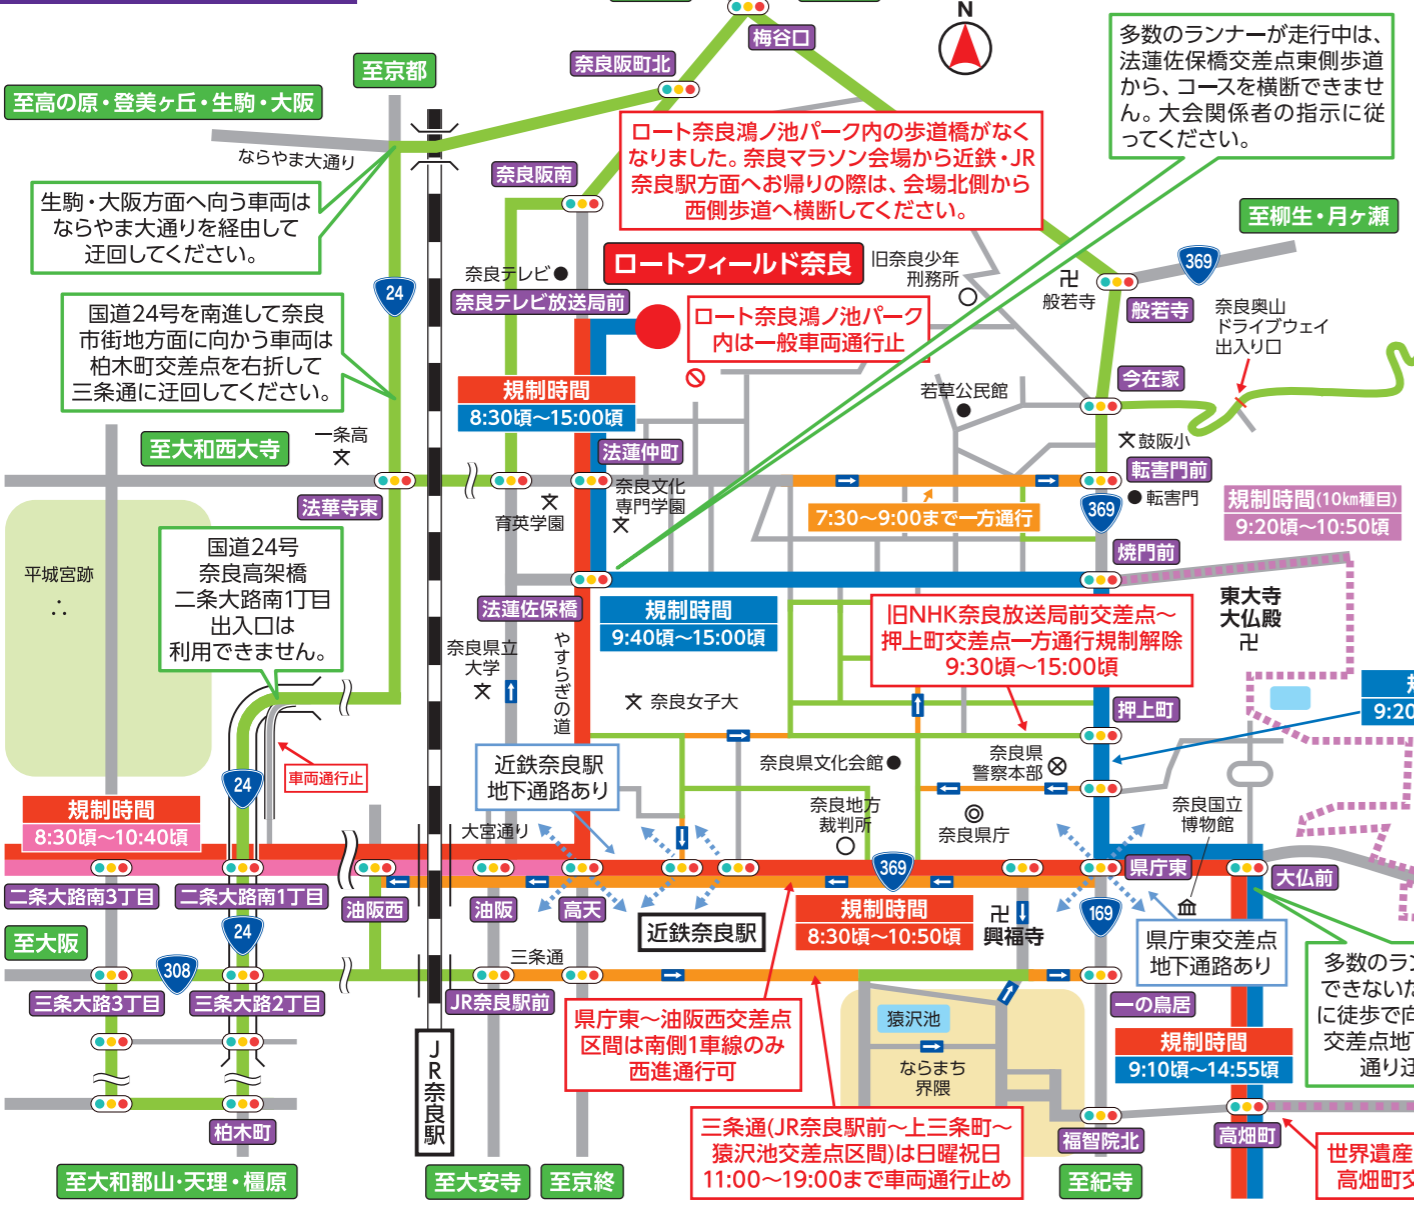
N

多数のランナーが走行中は、法蓮佐保橋交差点東側歩道から、コースを横断できません。大会関係者の指示に従ってください。

梅谷口
奈良阪町北
至京都
至高の原・登美ヶ丘・生駒・大阪
ならやま大通り
ロート奈良鴻ノ池パーク内の歩道橋がなくなりました。奈良マラソン会場から近鉄・JR奈良駅方面へお帰りの際は、会場北側から西側歩道へ横断してください。
奈良阪南
生駒・大阪方面へ向う車両はならやま大通りを経由して迂回してください。
至柳生・月ヶ瀬
ロートフィールド奈良
旧奈良少年刑務所
369
奈良テレビ
奈良テレビ放送局前
般若寺
般若寺
奈良奥山ドライブウェイ出入り口
24
国道24号を南進して奈良市街地方面に向かう車両は柏木町交差点を右折して三条通に迂回してください。
ロート奈良鴻ノ池パーク内は一般車両通行止
規制時間
8:30頃~15:00頃
若草公民館
今在家
至大和西大寺
一条高
法蓮仲町
鼓阪小
転害門前
転害門
法華寺東
奈良文化専門学園
育英学園
7:30~9:00まで一方通行
369
規制時間(10km種目)
9:20頃~10:50頃
平城宮跡
国道24号奈良高架橋二条大路南1丁目出入口は利用できません。
焼門前
東大寺大仏殿
法蓮佐保橋
規制時間
9:40頃~15:00頃
旧NHK奈良放送局前交差点~押上町交差点一方通行規制解除
9:30頃~15:00頃
奈良県立大学
やすらぎの道
奈良女子大
押上町
9:20
近鉄奈良駅地下通路あり
車両通行止
奈良県文化会館
奈良県警察本部
24
規制時間
8:30頃~10:40頃
大宮通り
奈良地方裁判所
奈良県庁
奈良国立博物館
369
県庁東
大仏前
二条大路南3丁目
二条大路南1丁目
油阪西
油阪
高天
近鉄奈良駅
規制時間
8:30頃~10:50頃
興福寺
169
県庁東交差点地下通路あり
多数のラン
できないた
に徒歩で向
交差点地下
通り迂
至大阪
24
308
三条通
三条大路3丁目
三条大路2丁目
JR奈良駅前
県庁東~油阪西交差点区間は南側1車線のみ西進通行可
猿沢池
ならまち界隈
一の鳥居
規制時間
9:10頃~14:55頃
JR奈良駅
柏木町
三条通(JR奈良駅前~上三条町~猿沢池交差点区間)は日曜祝日11:00~19:00まで車両通行止め
福智院北
高畑町
世界遺産
高畑町交
至大和郡山・天理・橿原
至大安寺
至京終
至紀寺